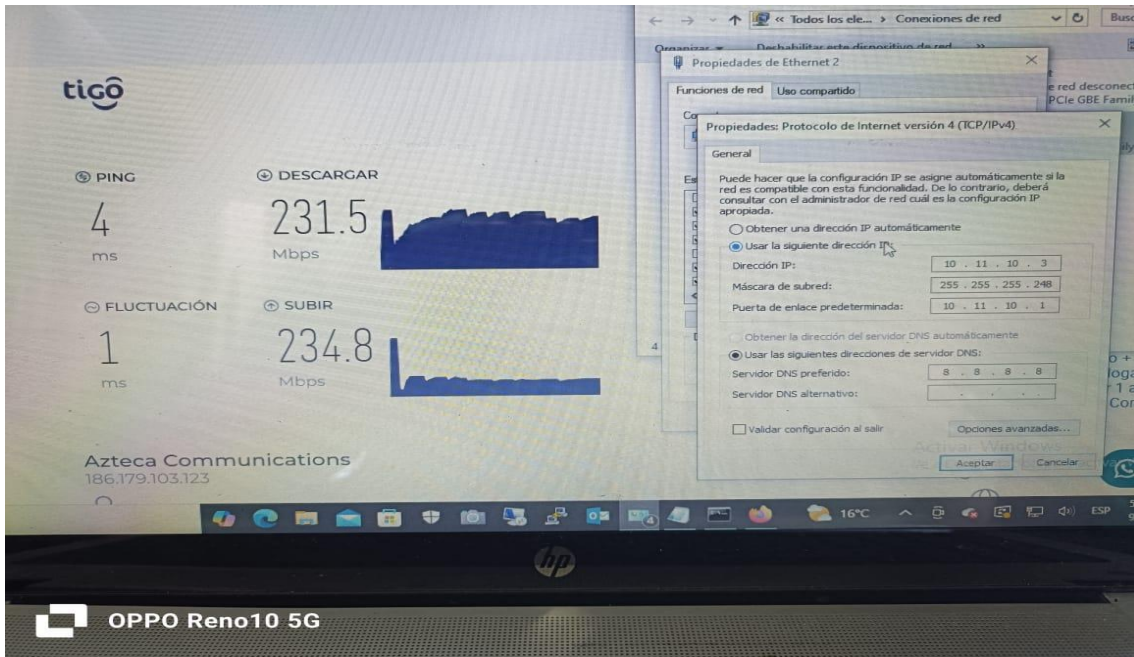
tigo

PING
4
ms

DESCARGAR
231.5
Mbps

FLUCTUACIÓN
1
ms

SUBIR
234.8
Mbps

Azteca Communications
186.179.103.123

« Todos los ele... › Conexiones de red
Busc
Organizar ▾ Deshabilitar este dispositivo de red »
Propiedades de Ethernet 2
Funciones de red Uso compartido
e red desconect
PCIe GBE Famil

Propiedades: Protocolo de Internet versión 4 (TCP/IPv4)
General
Puede hacer que la configuración IP se asigne automáticamente si la red es compatible con esta funcionalidad. De lo contrario, deberá consultar con el administrador de red cuál es la configuración IP apropiada.
Obtener una dirección IP automáticamente
Usar la siguiente dirección IP:
Dirección IP: 10 . 11 . 10 . 3
Máscara de subred: 255 . 255 . 255 . 248
Puerta de enlace predeterminada: 10 . 11 . 10 . 1
Obtener la dirección del servidor DNS automáticamente
Usar las siguientes direcciones de servidor DNS:
Servidor DNS preferido: 8 . 8 . 8 . 8
Servidor DNS alternativo: . . .
Validar configuración al salir
Opciones avanzadas...
Aceptar Cancelar
Activar Windows

16°C ESP

OPPO Reno10 5G